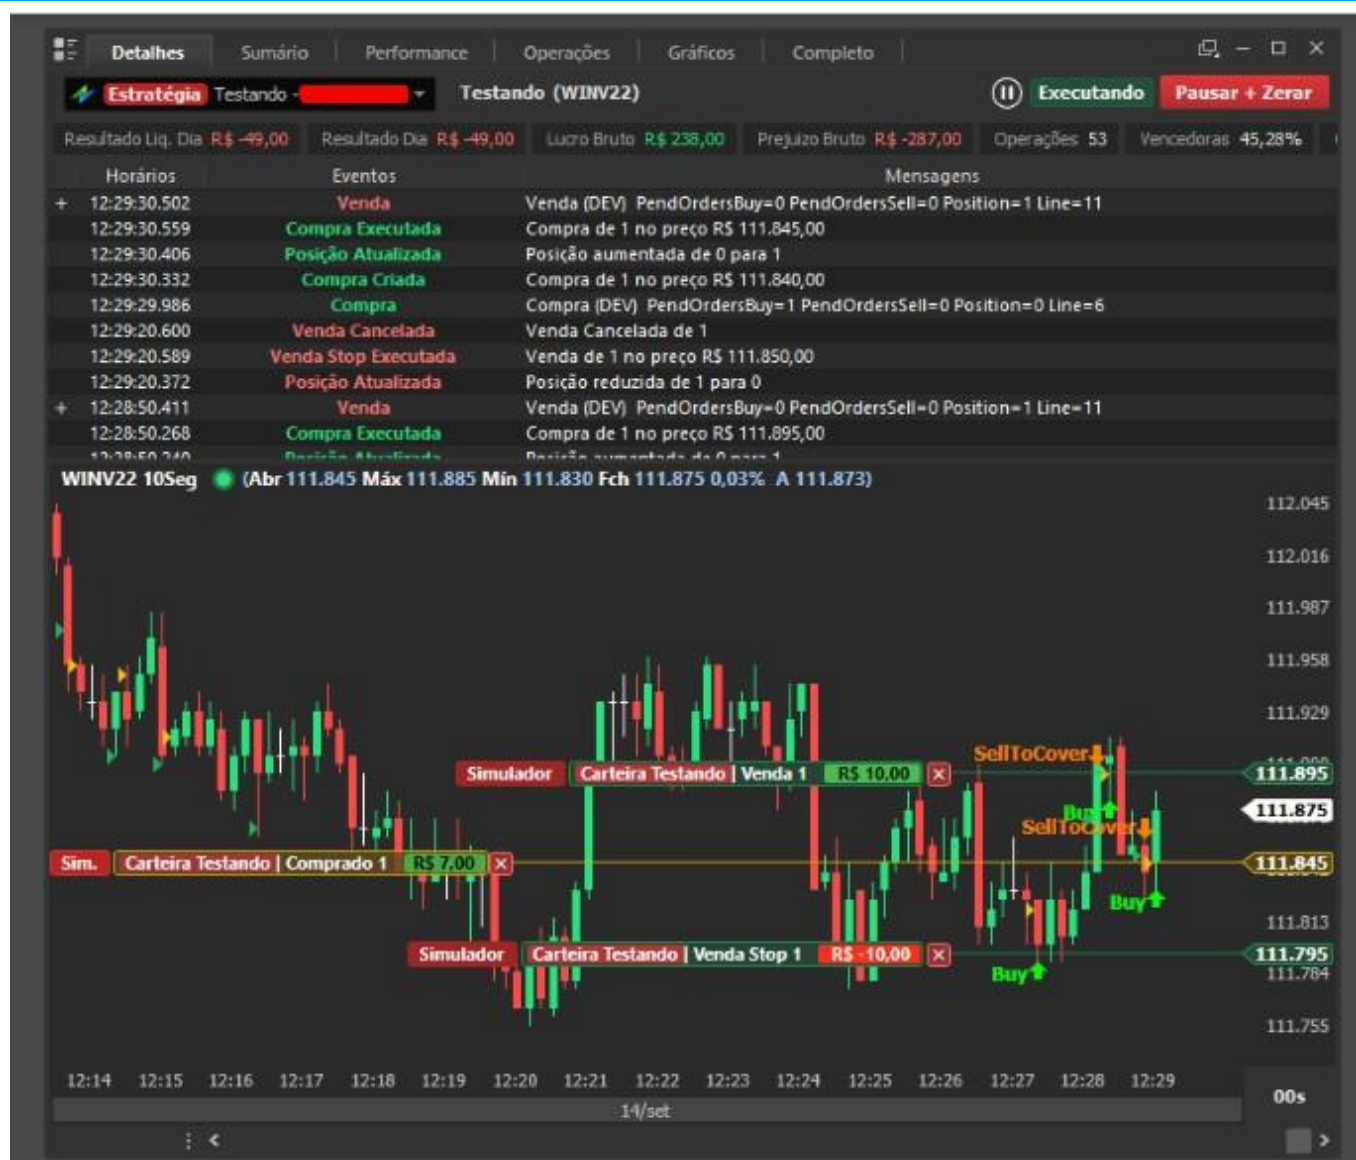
Detalhes | Sumário | Performance | Operações | Gráficos | Completo

Estratégia Testando - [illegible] Testando (WINV22) Executando Pausar + Zerar

Resultado Liq. Dia R$ -49,00 | Resultado Dia R$ -49,00 | Lucro Bruto R$ 238,00 | Prejuízo Bruto R$ -287,00 | Operações 53 | Vencedoras 45,28%

| Horários | Eventos | Mensagens |
|---|---|---|
| + 12:29:30.502 | Venda | Venda (DEV) PendOrdersBuy=0 PendOrdersSell=0 Position=1 Line=11 |
| 12:29:30.559 | Compra Executada | Compra de 1 no preço R$ 111.845,00 |
| 12:29:30.406 | Posição Atualizada | Posição aumentada de 0 para 1 |
| 12:29:30.332 | Compra Criada | Compra de 1 no preço R$ 111.840,00 |
| 12:29:29.986 | Compra | Compra (DEV) PendOrdersBuy=1 PendOrdersSell=0 Position=0 Line=6 |
| 12:29:20.600 | Venda Cancelada | Venda Cancelada de 1 |
| 12:29:20.589 | Venda Stop Executada | Venda de 1 no preço R$ 111.850,00 |
| 12:29:20.372 | Posição Atualizada | Posição reduzida de 1 para 0 |
| + 12:28:50.411 | Venda | Venda (DEV) PendOrdersBuy=0 PendOrdersSell=0 Position=1 Line=11 |
| 12:28:50.268 | Compra Executada | Compra de 1 no preço R$ 111.895,00 |

WINV22 10Seg (Abr 111.845 Máx 111.885 Mín 111.830 Fch 111.875 0,03% A 111.873)

112.045
112.016
111.987
111.958
111.929
111.895
111.875
111.845
111.813
111.795
111.784
111.755

SellToCover
Buy
SellToCover
Buy
Buy

Simulador Carteira Testando | Venda 1 R$ 10,00
Sim. Carteira Testando | Comprado 1 R$ 7,00
Simulador Carteira Testando | Venda Stop 1 R$ -10,00

12:14 12:15 12:16 12:17 12:18 12:19 12:20 12:21 12:22 12:23 12:24 12:25 12:26 12:27 12:28 12:29
14/set
00s